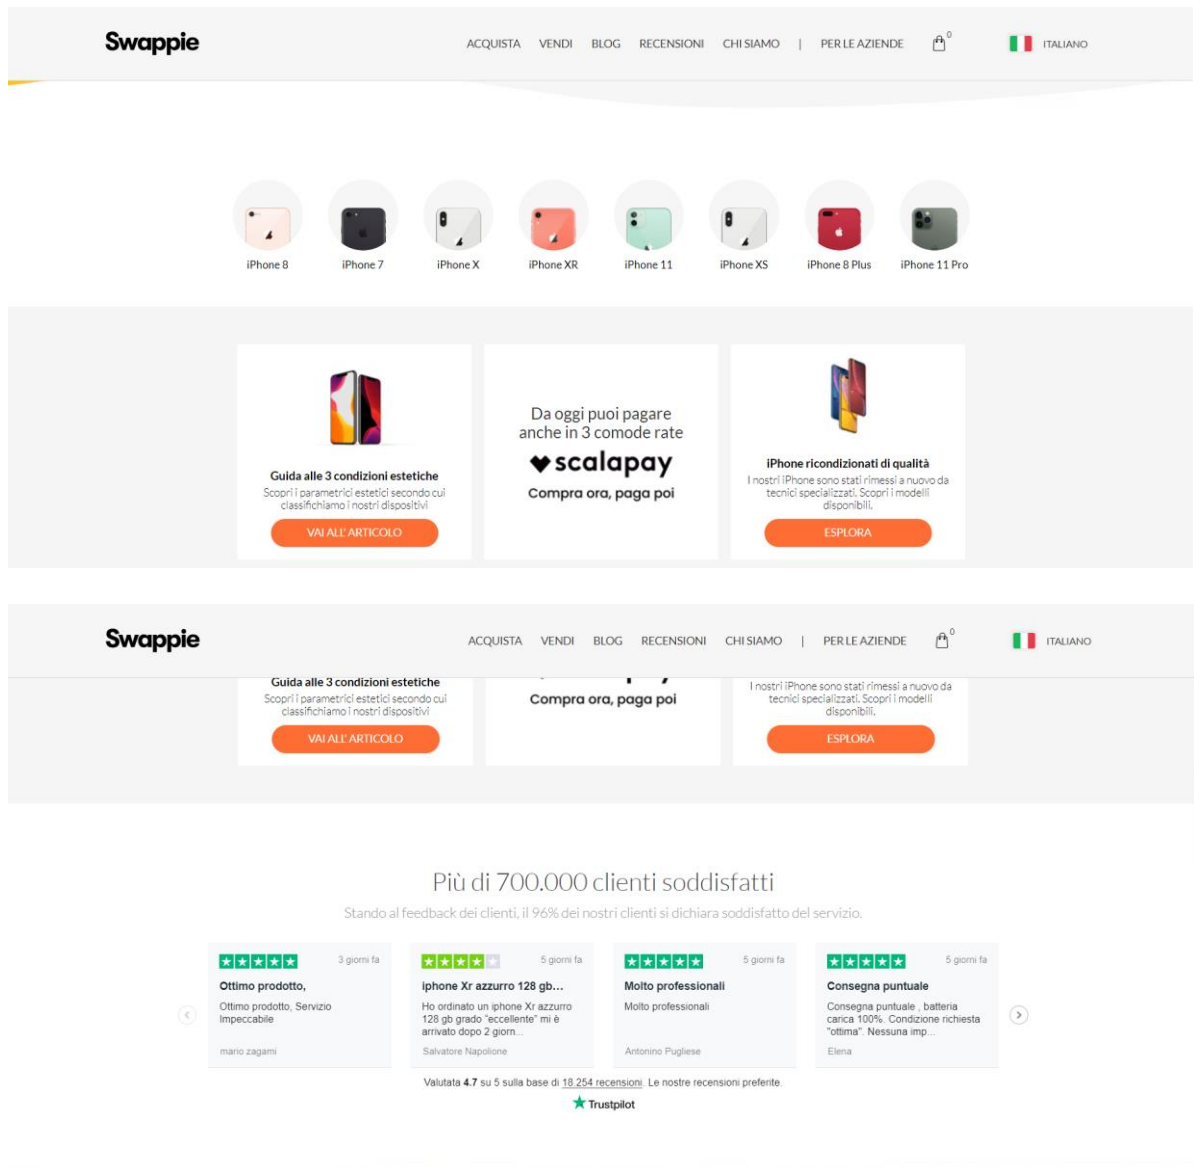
Swappie

ACQUISTA VENDI BLOG RECENSIONI CHI SIAMO | PER LE AZIENDE 0 ITALIANO

iPhone 8
iPhone 7
iPhone X
iPhone XR
iPhone 11
iPhone XS
iPhone 8 Plus
iPhone 11 Pro

Guida alle 3 condizioni estetiche
Scopri i parametri estetici secondo cui classifichiamo i nostri dispositivi
VAI ALL'ARTICOLO

Da oggi puoi pagare anche in 3 comode rate
scalapay
Compra ora, paga poi

iPhone ricondizionati di qualità
I nostri iPhone sono stati rimessi a nuovo da tecnici specializzati. Scopri i modelli disponibili.
ESPLORA

Swappie

ACQUISTA VENDI BLOG RECENSIONI CHI SIAMO | PER LE AZIENDE 0 ITALIANO

Guida alle 3 condizioni estetiche
Scopri i parametri estetici secondo cui classifichiamo i nostri dispositivi
VAI ALL'ARTICOLO

Compra ora, paga poi

I nostri iPhone sono stati rimessi a nuovo da tecnici specializzati. Scopri i modelli disponibili.
ESPLORA

Più di 700.000 clienti soddisfatti

Stando al feedback dei clienti, il 96% dei nostri clienti si dichiara soddisfatto del servizio.

3 giorni fa
Ottimo prodotto,
Ottimo prodotto, Servizio Impeccabile
mario zagami

5 giorni fa
iphone Xr azzurro 128 gb...
Ho ordinato un iphone Xr azzurro 128 gb grado "eccellente" mi è arrivato dopo 2 giorn...
Salvatore Napolione

5 giorni fa
Molto professionali
Molto professionali
Antonino Pugliese

5 giorni fa
Consegna puntuale
Consegna puntuale , batteria carica 100%. Condizione richiesta "ottima". Nessuna imp...
Elena

Valutata 4.7 su 5 sulla base di 18.254 recensioni. Le nostre recensioni preferite.
Trustpilot